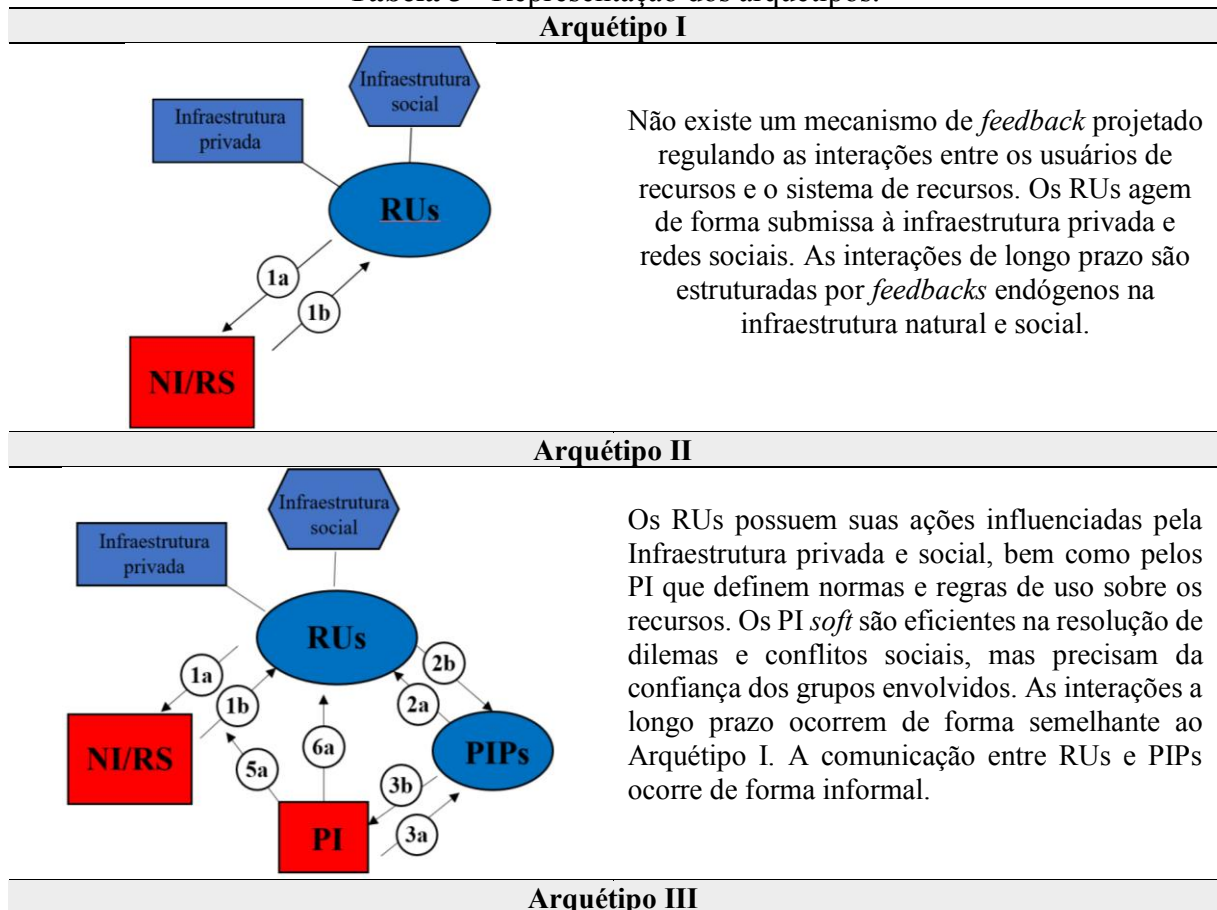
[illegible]

| Arquétipo I | |
|---|---|
| Infraestrutura social; Infraestrutura privada; RUs; 1a; 1b; NI/RS | Não existe um mecanismo de *feedback* projetado regulando as interações entre os usuários de recursos e o sistema de recursos. Os RUs agem de forma submissa à infraestrutura privada e redes sociais. As interações de longo prazo são estruturadas por *feedbacks* endógenos na infraestrutura natural e social. |

| Arquétipo II | |
|---|---|
| Infraestrutura social; Infraestrutura privada; RUs; 1a; 1b; 2b; 2a; PIPs; NI/RS; 5a; 6a; 3b; PI; 3a | Os RUs possuem suas ações influenciadas pela Infraestrutura privada e social, bem como pelos PI que definem normas e regras de uso sobre os recursos. Os PI *soft* são eficientes na resolução de dilemas e conflitos sociais, mas precisam da confiança dos grupos envolvidos. As interações a longo prazo ocorrem de forma semelhante ao Arquétipo I. A comunicação entre RUs e PIPs ocorre de forma informal. |

Arquétipo III